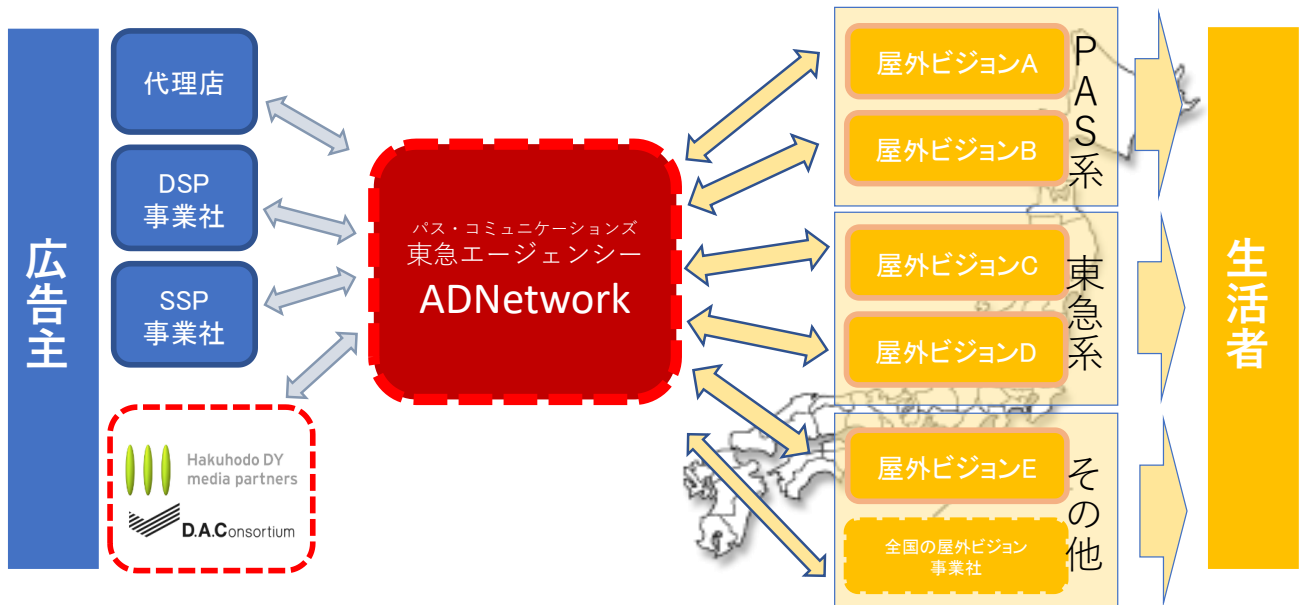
広告主

代理店

DSP 事業社

SSP 事業社

Hakuhodo DY media partners

D.A.Consortium

パス・コミュニケーションズ
東急エージェンシー
ADNetwork

屋外ビジョンA

屋外ビジョンB

PAS系

屋外ビジョンC

屋外ビジョンD

東急系

屋外ビジョンE

全国の屋外ビジョン事業社

その他

生活者